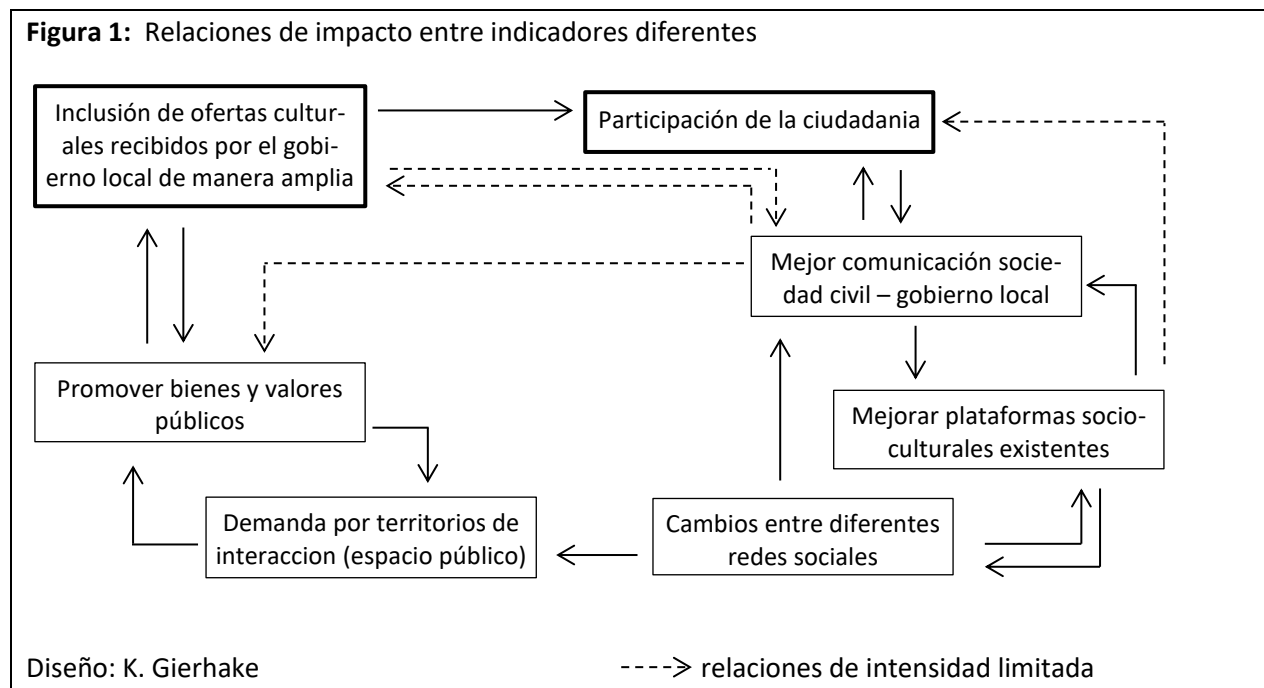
**Figura 1:** Relaciones de impacto entre indicadores diferentes

Inclusión de ofertas culturales recibidos por el gobierno local de manera amplia

Participación de la ciudadania

Mejor comunicación sociedad civil – gobierno local

Promover bienes y valores públicos

Mejorar plataformas socioculturales existentes

Demanda por territorios de interaccion (espacio público)

Cambios entre diferentes redes sociales

Diseño: K. Gierhake

relaciones de intensidad limitada